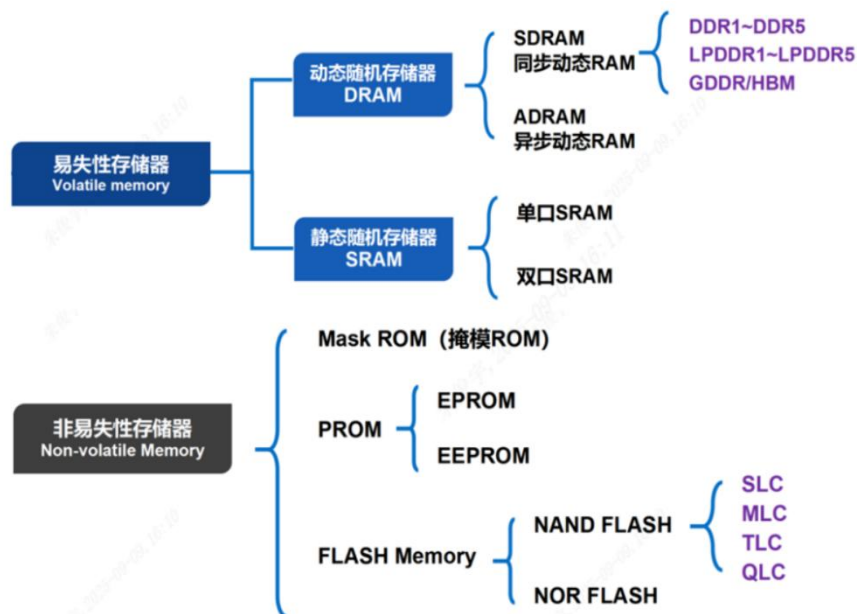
易失性存储器
Volatile memory

动态随机存储器
DRAM

SDRAM
同步动态RAM

DDR1~DDR5
LPDDR1~LPDDR5
GDDR/HBM

ADRAM
异步动态RAM

静态随机存储器
SRAM

单口SRAM

双口SRAM

非易失性存储器
Non-volatile Memory

Mask ROM（掩模ROM）

PROM

EPROM

EEPROM

FLASH Memory

NAND FLASH

SLC
MLC
TLC
QLC

NOR FLASH